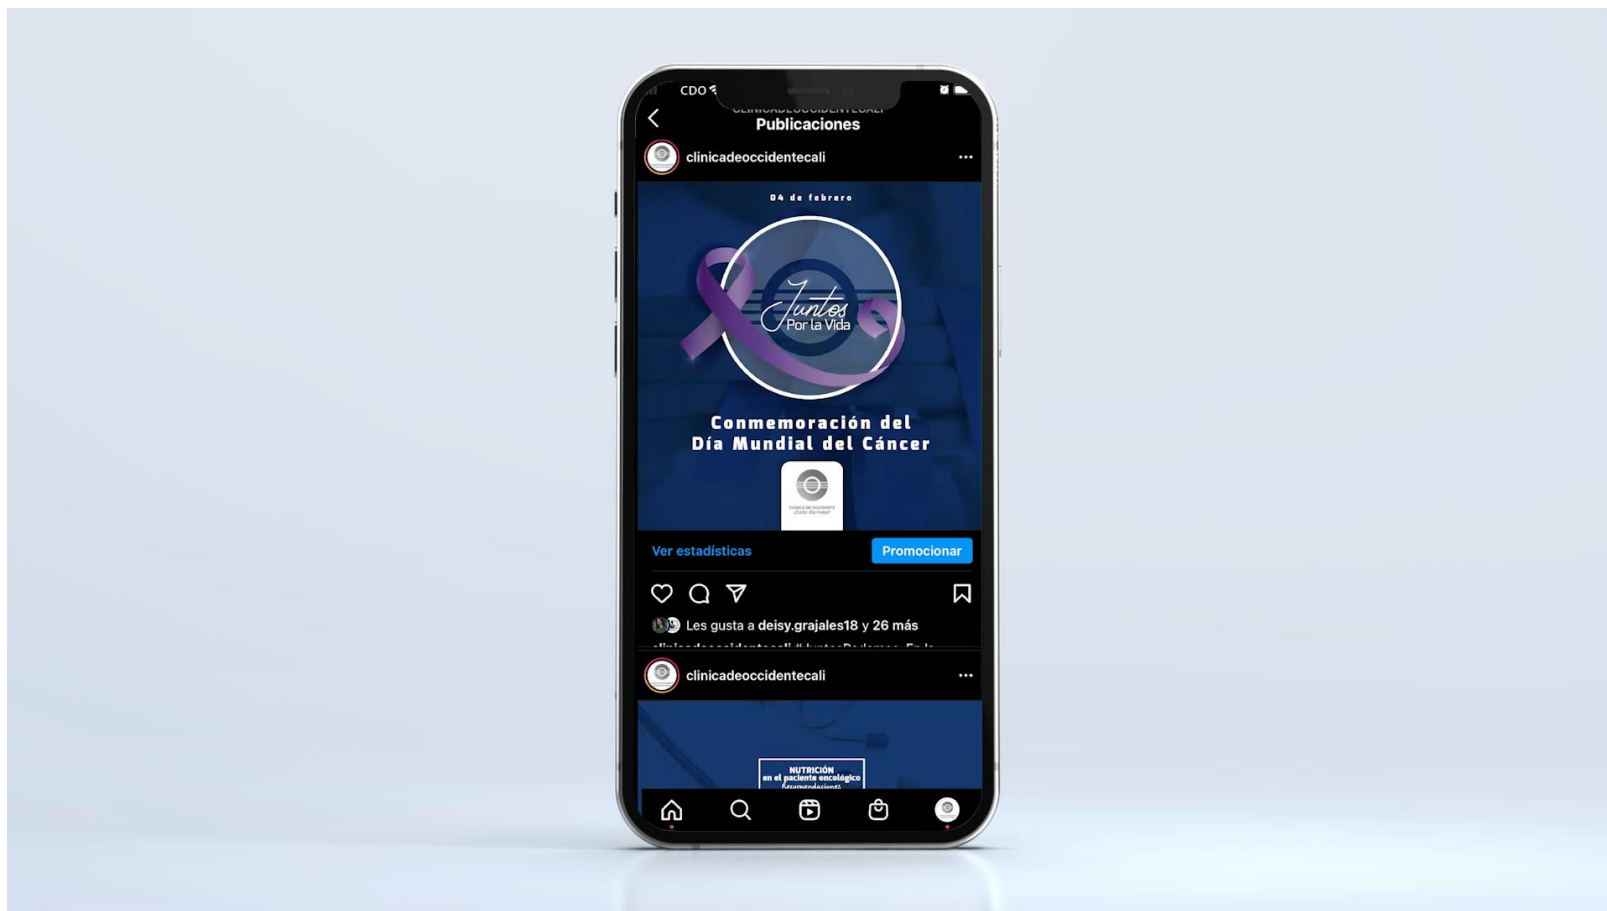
CDO

CLINICADEOCCIDENTECALI
Publicaciones

clinicadeoccidentecali

04 de febrero

Juntos
Por la Vida

Conmemoración del
Día Mundial del Cáncer

CLÍNICA DE OCCIDENTE
¡Cada día mejor!

Ver estadísticas
Promocionar

Les gusta a deisy.grajales18 y 26 más

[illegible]

clinicadeoccidentecali

NUTRICIÓN
en el paciente oncológico
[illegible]